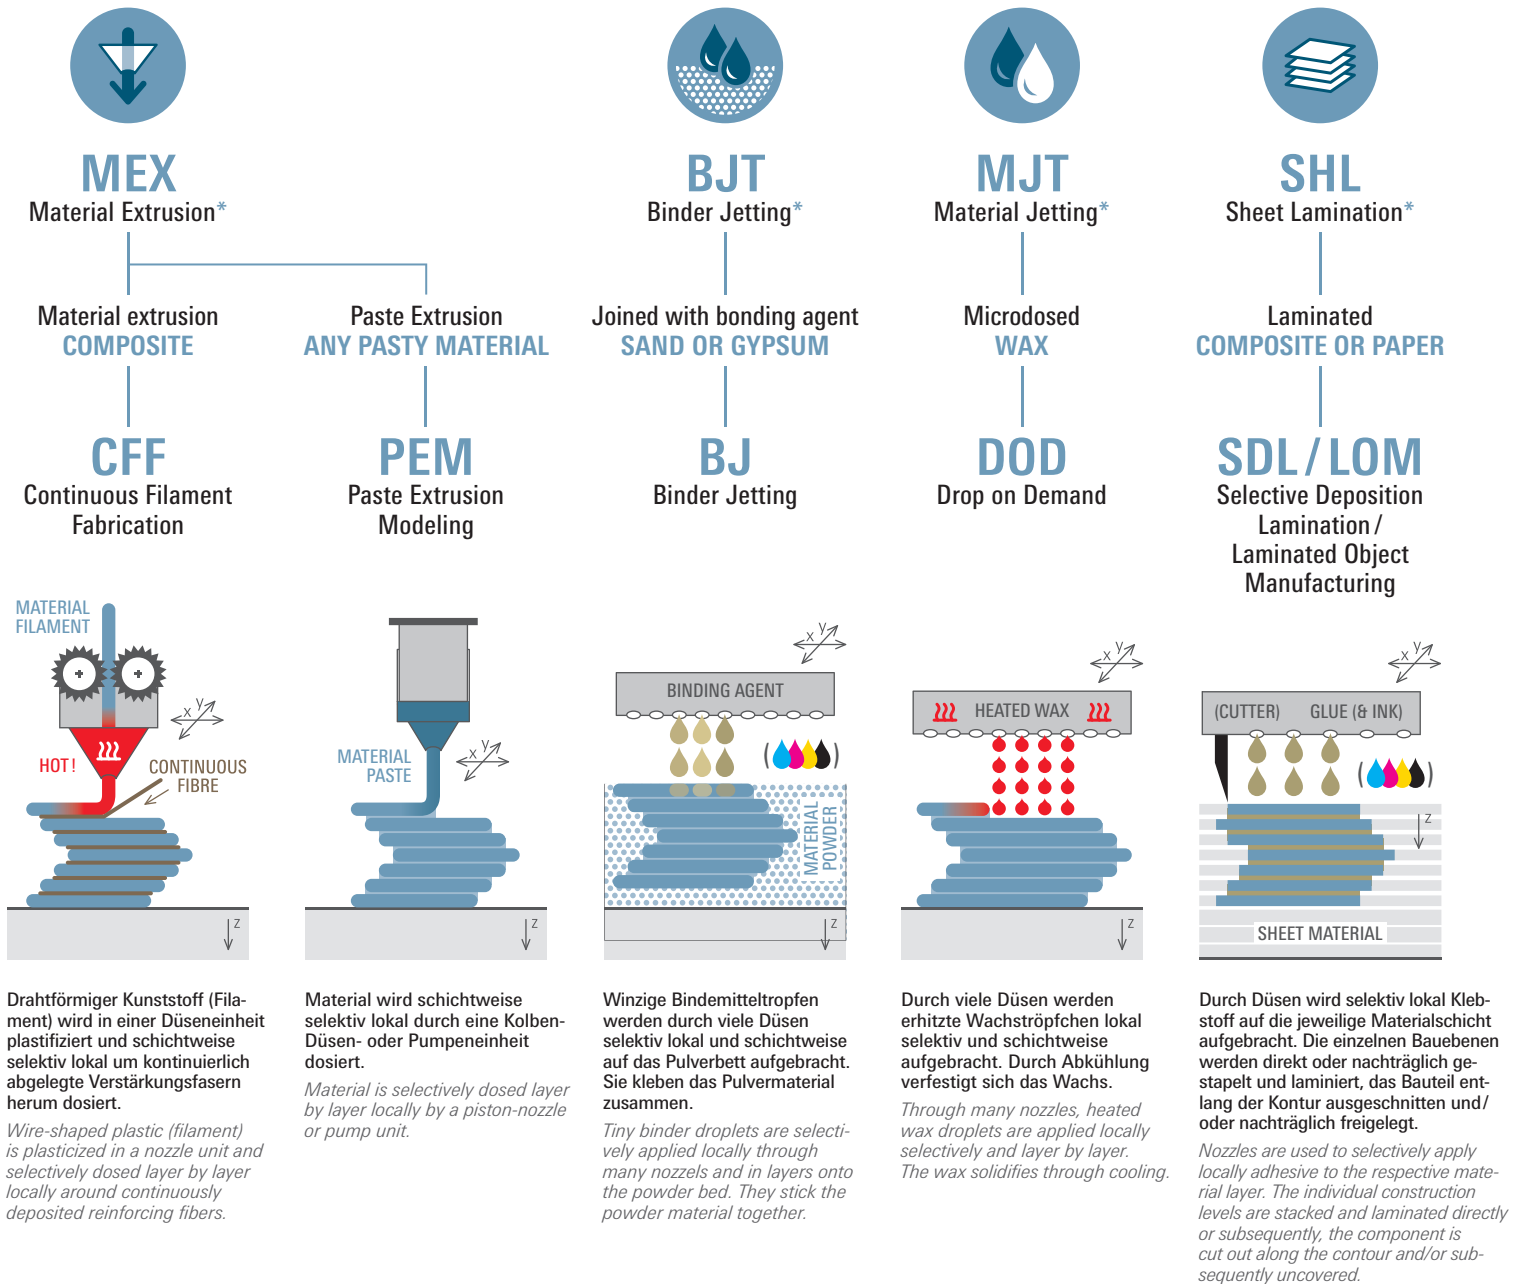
MEX
Material Extrusion*

Material extrusion
COMPOSITE

CFF
Continuous Filament Fabrication

Paste Extrusion
ANY PASTY MATERIAL

PEM
Paste Extrusion Modeling

BJT
Binder Jetting*

Joined with bonding agent
SAND OR GYPSUM

BJ
Binder Jetting

MJT
Material Jetting*

Microdosed
WAX

DOD
Drop on Demand

SHL
Sheet Lamination*

Laminated
COMPOSITE OR PAPER

SDL / LOM
Selective Deposition Lamination / Laminated Object Manufacturing

MATERIAL FILAMENT
HOT!
CONTINUOUS FIBRE
x y
z

MATERIAL PASTE
x y
z

BINDING AGENT
x y
MATERIAL POWDER
z

HEATED WAX
x y
z

(CUTTER) GLUE (& INK)
x y
z
SHEET MATERIAL

Drahtförmiger Kunststoff (Filament) wird in einer Düseneinheit plastifiziert und schichtweise selektiv lokal um kontinuierlich abgelegte Verstärkungsfasern herum dosiert.

Wire-shaped plastic (filament) is plasticized in a nozzle unit and selectively dosed layer by layer locally around continuously deposited reinforcing fibers.

Material wird schichtweise selektiv lokal durch eine Kolben-Düsen- oder Pumpeneinheit dosiert.

Material is selectively dosed layer by layer locally by a piston-nozzle or pump unit.

Winzige Bindemitteltropfen werden durch viele Düsen selektiv lokal und schichtweise auf das Pulverbett aufgebracht. Sie kleben das Pulvermaterial zusammen.

Tiny binder droplets are selectively applied locally through many nozzels and in layers onto the powder bed. They stick the powder material together.

Durch viele Düsen werden erhitzte Wachströpfchen lokal selektiv und schichtweise aufgebracht. Durch Abkühlung verfestigt sich das Wachs.

Through many nozzles, heated wax droplets are applied locally selectively and layer by layer. The wax solidifies through cooling.

Durch Düsen wird selektiv lokal Klebstoff auf die jeweilige Materialschicht aufgebracht. Die einzelnen Bauebenen werden direkt oder nachträglich gestapelt und laminiert, das Bauteil entlang der Kontur ausgeschnitten und/oder nachträglich freigelegt.

Nozzles are used to selectively apply locally adhesive to the respective material layer. The individual construction levels are stacked and laminated directly or subsequently, the component is cut out along the contour and/or subsequently uncovered.